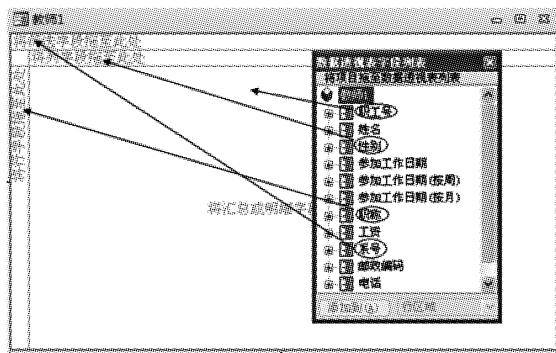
教师1

将筛选字段拖至此处

将列字段拖至此处

将行字段拖至此处

将汇总或明细字段拖至此处

数据透视表字段列表

将项目拖至数据透视表

教师

职工号

姓名

性别

参加工作日期

参加工作日期 (按周)

参加工作日期 (按月)

职称

工资

系号

邮政编码

电话

添加到(A)

行区域